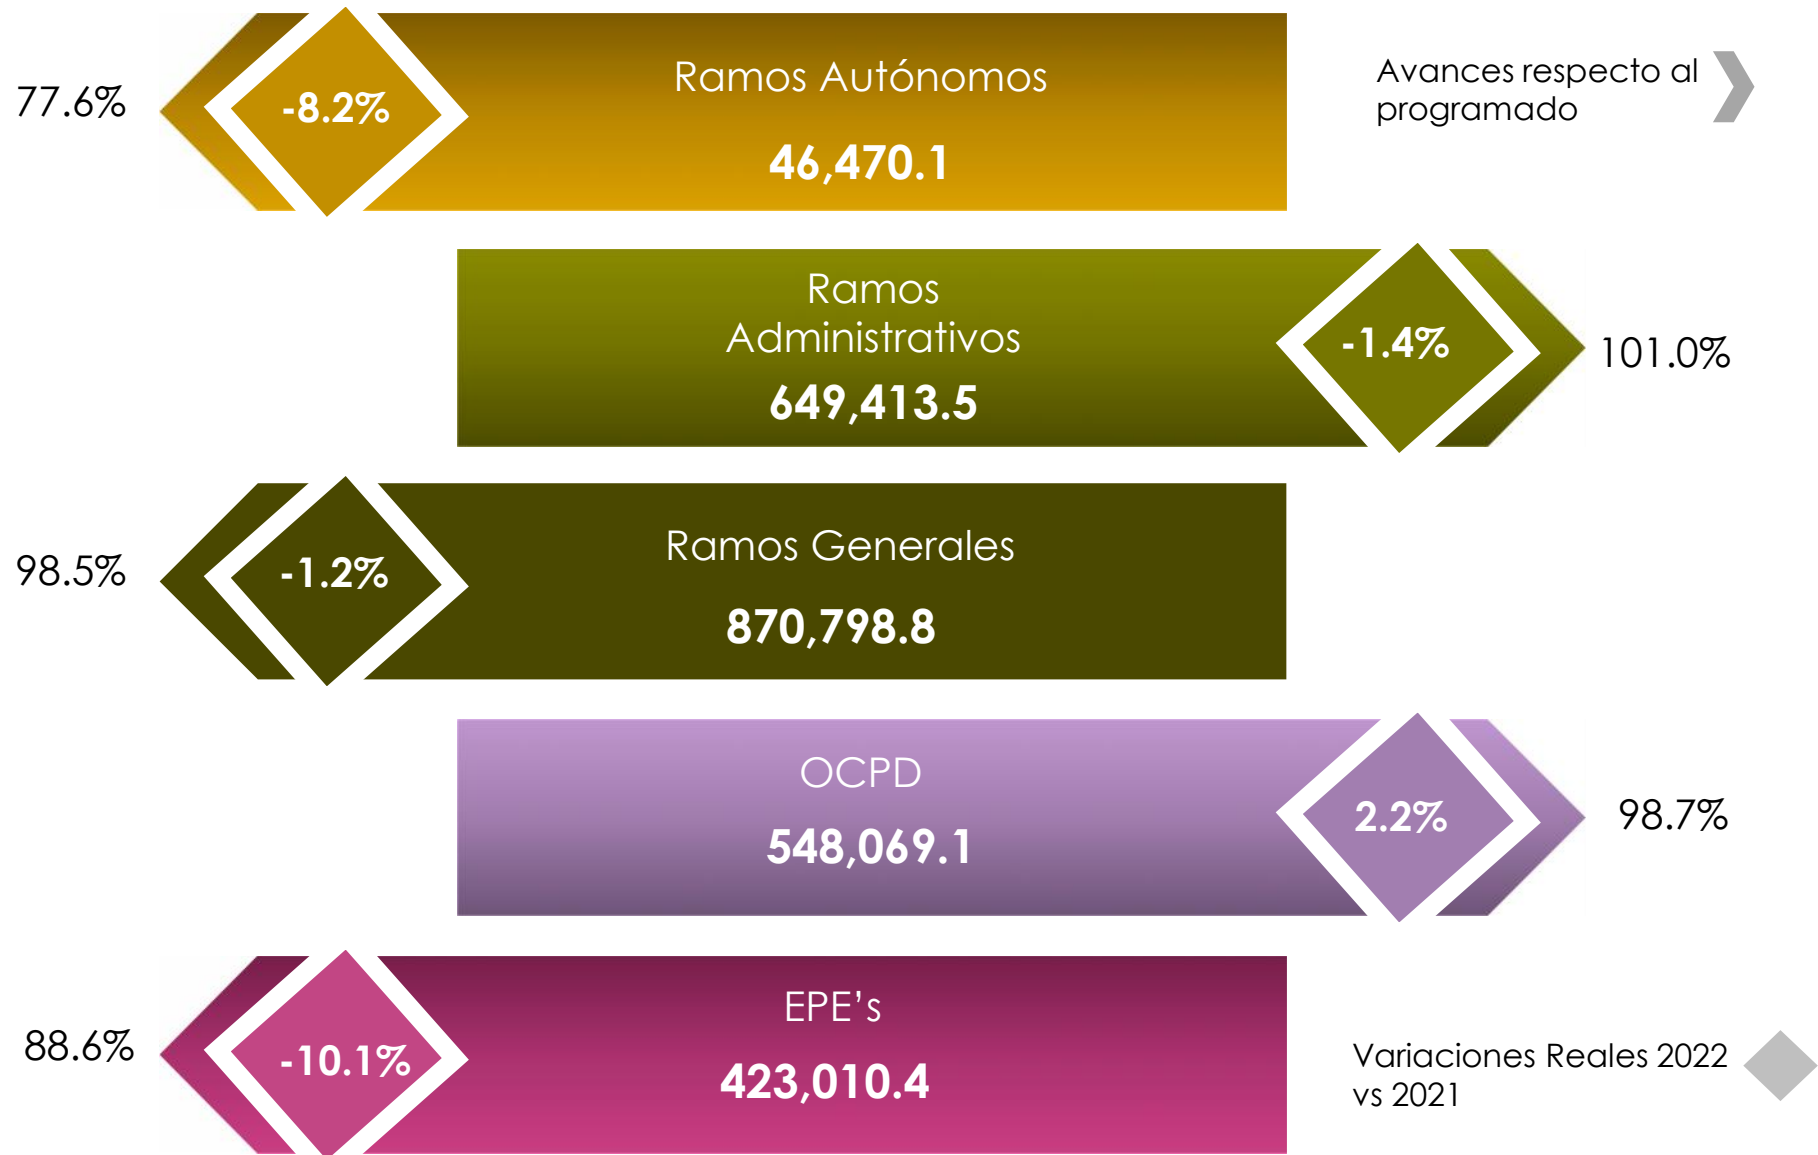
77.6%

-8.2%

Ramos Autónomos

46,470.1

Avances respecto al programado

Ramos Administrativos

649,413.5

-1.4%

101.0%

98.5%

-1.2%

Ramos Generales

870,798.8

OCPD

548,069.1

2.2%

98.7%

88.6%

-10.1%

EPE's

423,010.4

Variaciones Reales 2022 vs 2021